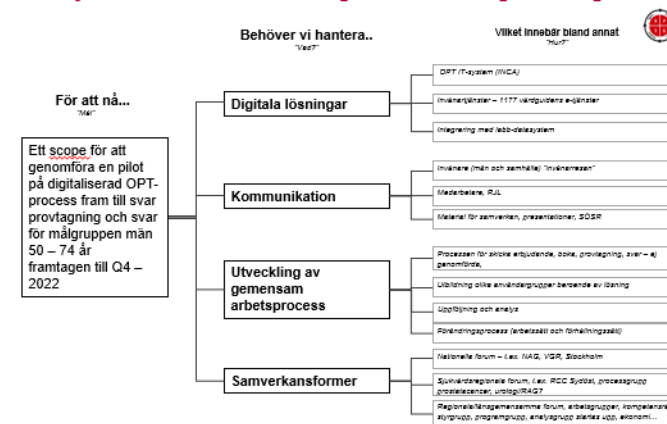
För att nå...
"Mål"

Ett scope för att genomföra en pilot på digitaliserad OPT-process fram till svar provtagning och svar för målgruppen män 50 – 74 år framtagen till Q4 – 2022

Behöver vi hantera..
"Vad?"

Vilket innebär bland annat
"Hur?"

Digitala lösningar

OPT IT-system (INCA)

Invånartjänster – 1177 vårdguidens e-tjänster

Integrering med labb-datasystem

Kommunikation

Invånare (män och samhälle) "invånarresan"

Medarbetare, RJL

Material för samverkan, presentationer, SÖSR

Utveckling av gemensam arbetsprocess

Processen för skicka erbjudande, boka, provtagning, svar – ej genomförda,

Utbildning olika användargrupper beroende av lösning

Uppföljning och analys

Förändringsprocess (arbetssätt och förhållningssätt)

Samverkansformer

Nationella forum – t.ex. NAG, VGR, Stockholm

Sjukvårdsregionala forum, t.ex. RCC Sydöst, processgrupp prostatacancer, urologi/RAG?

Regionala/länsgemensamma forum, arbetsgrupper, kompetens styrgrupp, programgrupp, analysgrupp startas upp, ekonomi...